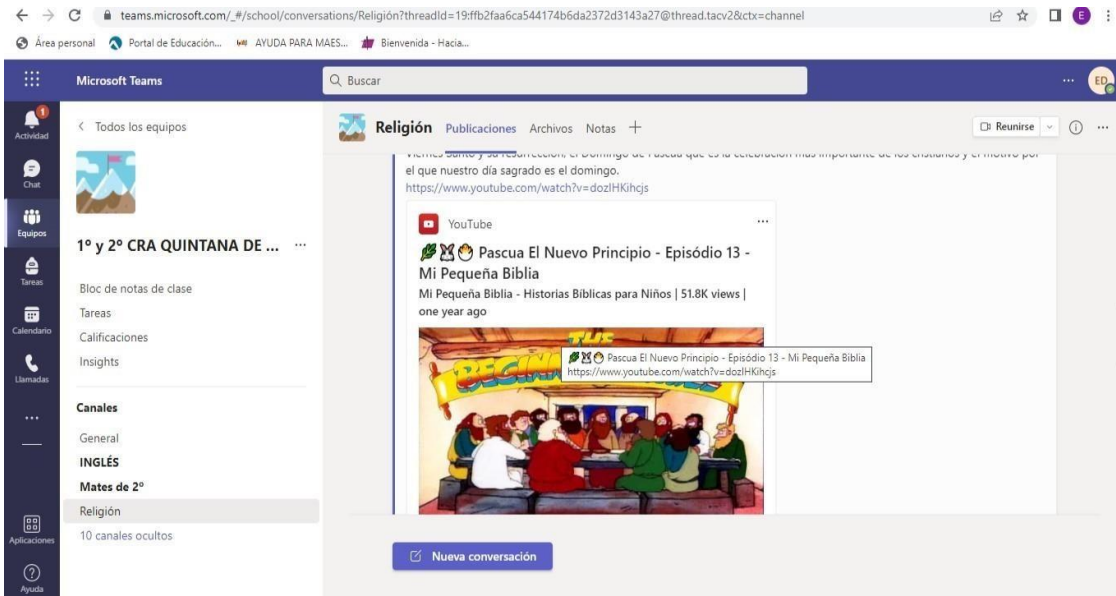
teams.microsoft.com/_#/school/conversations/Religión?threadId=19:ffb2faa6ca544174b6da2372d3143a27@thread.tacv2&ctx=channel

Área personal  Portal de Educación...  AYUDA PARA MAES...  Bienvenida - Hacia...

Microsoft Teams
Buscar
ED

Actividad
Chat
Equipos
Tareas
Calendario
Llamadas
...
Aplicaciones
Ayuda

< Todos los equipos

1º y 2º CRA QUINTANA DE ... ···

Bloc de notas de clase
Tareas
Calificaciones
Insights

Canales
General
INGLÉS
Mates de 2º
Religión
10 canales ocultos

Religión  Publicaciones  Archivos  Notas  +
Reunirse

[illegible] el Domingo de Pascua que es la celebración más importante de los cristianos y el motivo por el que nuestro día sagrado es el domingo.
https://www.youtube.com/watch?v=dozIHKihcjs

YouTube ···
Pascua El Nuevo Principio - Episódio 13 - Mi Pequeña Biblia
Mi Pequeña Biblia - Historias Biblicas para Niños | 51.8K views | one year ago

Pascua El Nuevo Principio - Episódio 13 - Mi Pequeña Biblia
https://www.youtube.com/watch?v=dozIHKihcjs

Nueva conversación